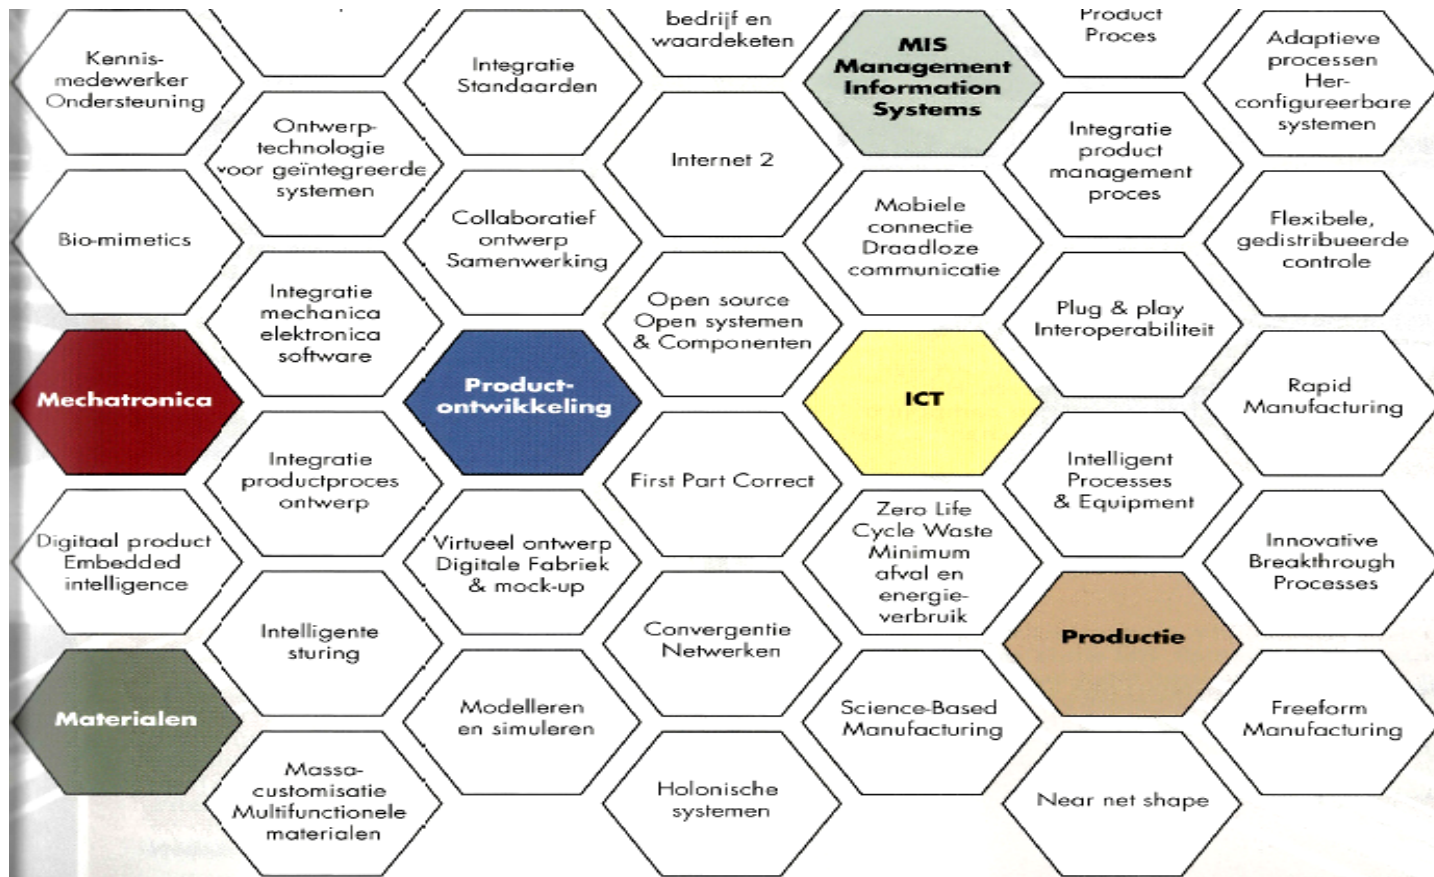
Kennismedewerker Ondersteuning

Integratie Standaarden

bedrijf en waardeketen

MIS Management Information Systems

Product Proces

Adaptieve processen Herconfigureerbare systemen

Ontwerptechnologie voor geïntegreerde systemen

Internet 2

Integratie product management proces

Bio-mimetics

Collaboratief ontwerp Samenwerking

Mobiele connectie Draadloze communicatie

Flexibele, gedistribueerde controle

Integratie mechanica elektronica software

Open source Open systemen & Componenten

Plug & play Interoperabiliteit

Mechatronica

Productontwikkeling

ICT

Rapid Manufacturing

Integratie productproces ontwerp

First Part Correct

Intelligent Processes & Equipment

Digitaal product Embedded intelligence

Virtueel ontwerp Digitale Fabriek & mock-up

Zero Life Cycle Waste Minimum afval en energieverbruik

Innovative Breakthrough Processes

Intelligente sturing

Convergentie Netwerken

Productie

Materialen

Modelleren en simuleren

Science-Based Manufacturing

Freeform Manufacturing

Massacustomisatie Multifunctionele materialen

Holonische systemen

Near net shape